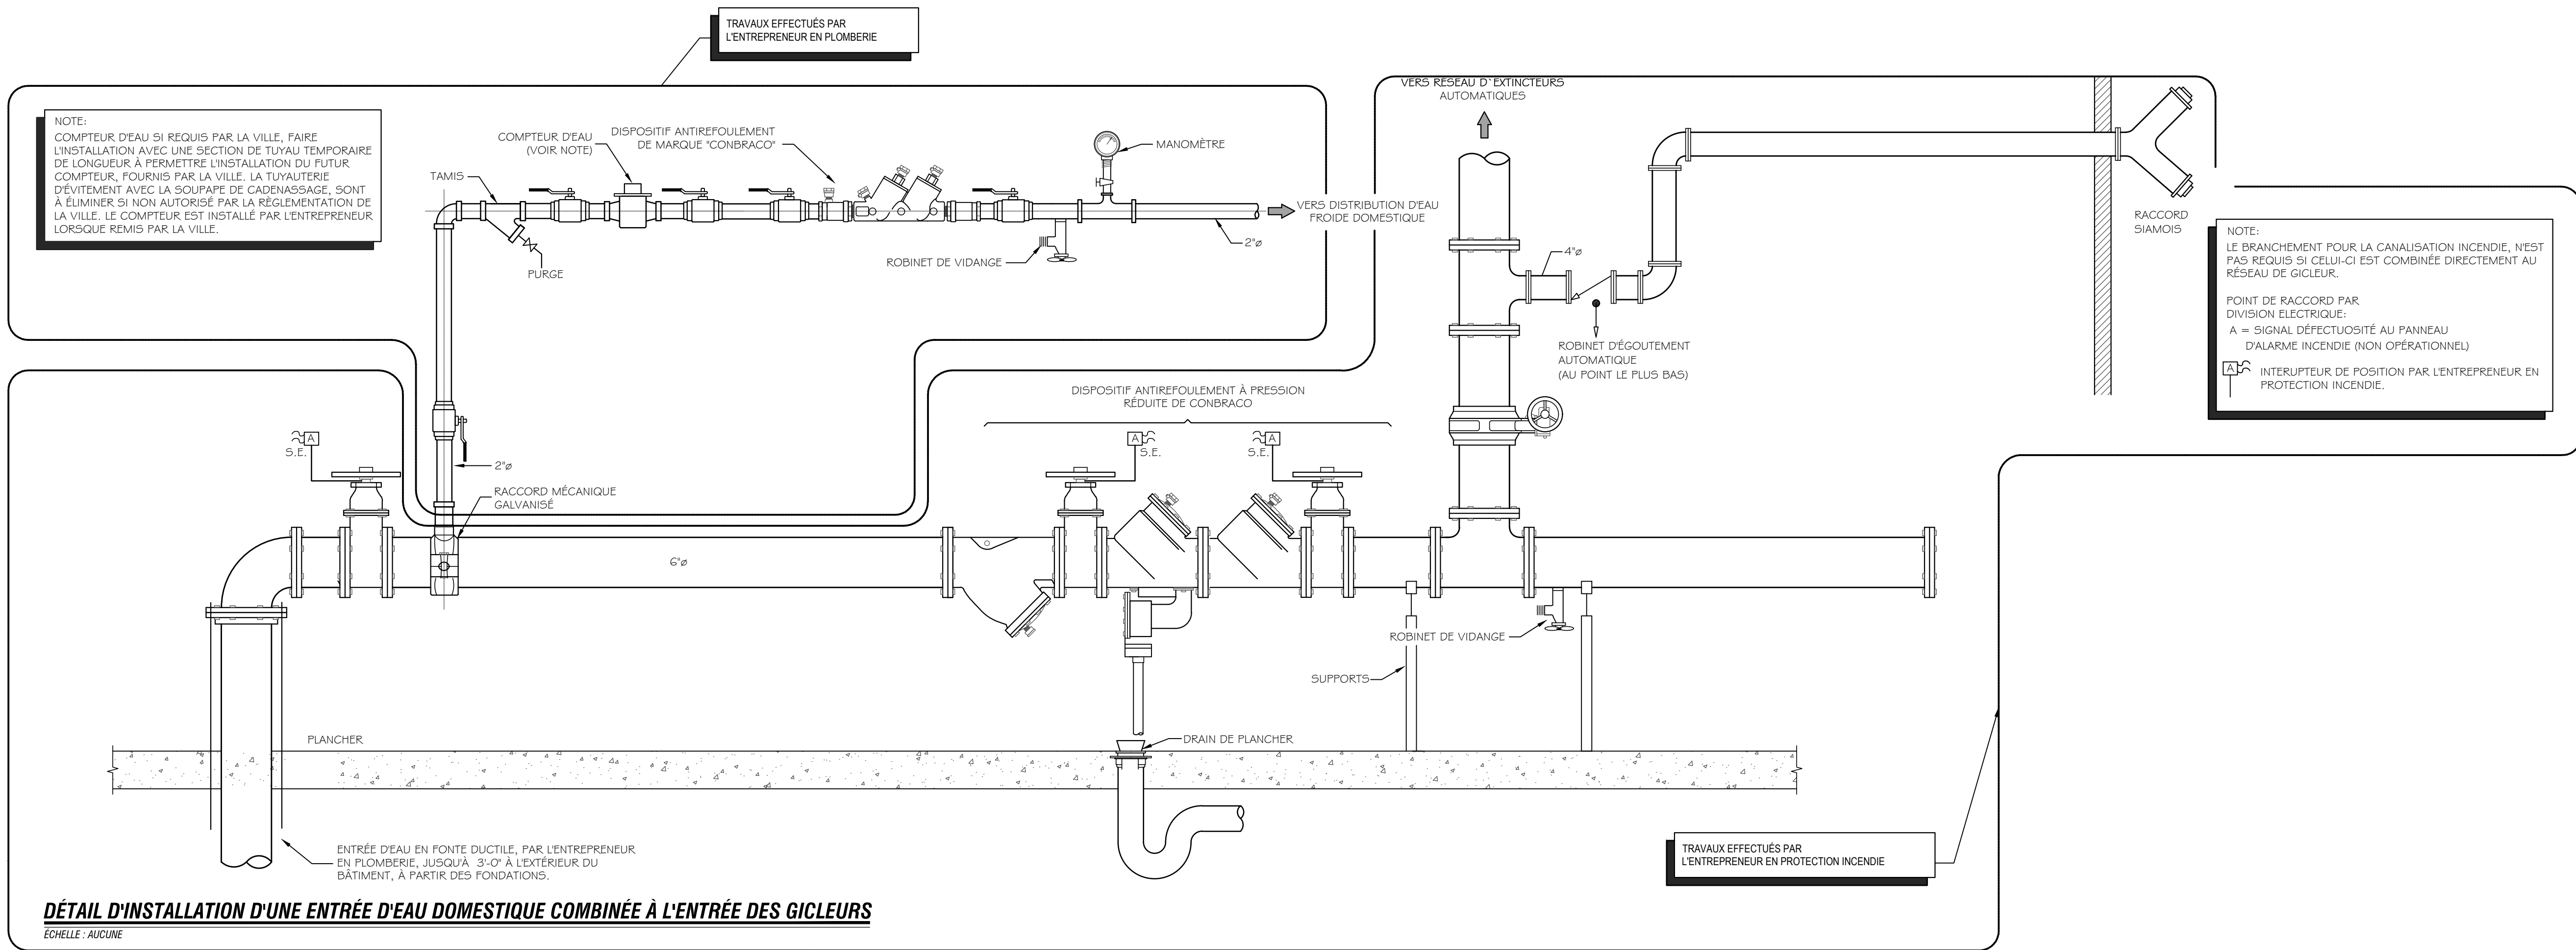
TRAVAUX EFFECTUÉS PAR
L'ENTREPRENEUR EN PLOMBERIE

NOTE:
COMPTEUR D'EAU SI REQUIS PAR LA VILLE, FAIRE L'INSTALLATION AVEC UNE SECTION DE TUYAU TEMPORAIRE DE LONGUEUR À PERMETTRE L'INSTALLATION DU FUTUR COMPTEUR, FOURNIS PAR LA VILLE. LA TUYAUTERIE D'ÉVITEMENT AVEC LA SOUPAPE DE CADENASSAGE, SONT À ÉLIMINER SI NON AUTORISÉ PAR LA RÈGLEMENTATION DE LA VILLE. LE COMPTEUR EST INSTALLÉ PAR L'ENTREPRENEUR LORSQUE REMIS PAR LA VILLE.

COMPTEUR D'EAU
(VOIR NOTE)

DISPOSITIF ANTIREFOULEMENT
DE MARQUE "CONBRACO"

MANOMÈTRE

TAMIS

VERS DISTRIBUTION D'EAU
FROIDE DOMESTIQUE

2"ø

PURGE

ROBINET DE VIDANGE

VERS RÉSEAU D`EXTINCTEURS
AUTOMATIQUES

4"ø

ROBINET D'ÉGOUTEMENT
AUTOMATIQUE
(AU POINT LE PLUS BAS)

RACCORD
SIAMOIS

NOTE:
LE BRANCHEMENT POUR LA CANALISATION INCENDIE, N'EST PAS REQUIS SI CELUI-CI EST COMBINÉE DIRECTEMENT AU RÉSEAU DE GICLEUR.

POINT DE RACCORD PAR
DIVISION ELECTRIQUE:
A = SIGNAL DÉFECTUOSITÉ AU PANNEAU
D'ALARME INCENDIE (NON OPÉRATIONNEL)
A INTERUPTEUR DE POSITION PAR L'ENTREPRENEUR EN PROTECTION INCENDIE.

DISPOSITIF ANTIREFOULEMENT À PRESSION
RÉDUITE DE CONBRACO

A
S.E.

A
S.E.

A
S.E.

2"ø

RACCORD MÉCANIQUE
GALVANISÉ

6"ø

ROBINET DE VIDANGE

SUPPORTS

PLANCHER

DRAIN DE PLANCHER

ENTRÉE D'EAU EN FONTE DUCTILE, PAR L'ENTREPRENEUR EN PLOMBERIE, JUSQU'À 3'-0" À L'EXTÉRIEUR DU BÂTIMENT, À PARTIR DES FONDATIONS.

TRAVAUX EFFECTUÉS PAR
L'ENTREPRENEUR EN PROTECTION INCENDIE

DÉTAIL D'INSTALLATION D'UNE ENTRÉE D'EAU DOMESTIQUE COMBINÉE À L'ENTRÉE DES GICLEURS
ÉCHELLE : AUCUNE